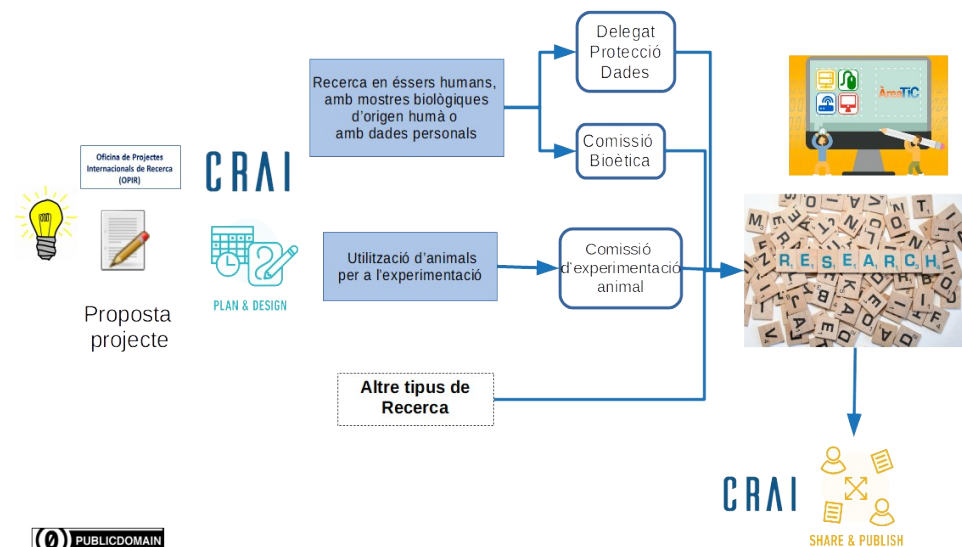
Oficina de Projectes Internacionals de Recerca (OPIR)

Proposta projecte

CRAI

PLAN & DESIGN

Recerca en éssers humans, amb mostres biològiques d'origen humà o amb dades personals

Utilització d'animals per a l'experimentació

Altre tipus de Recerca

Delegat Protecció Dades

Comissió Bioètica

Comissió d'experimentació animal

ÀreaTIC

RESEARCH

CRAI

SHARE & PUBLISH

PUBLICDOMAIN